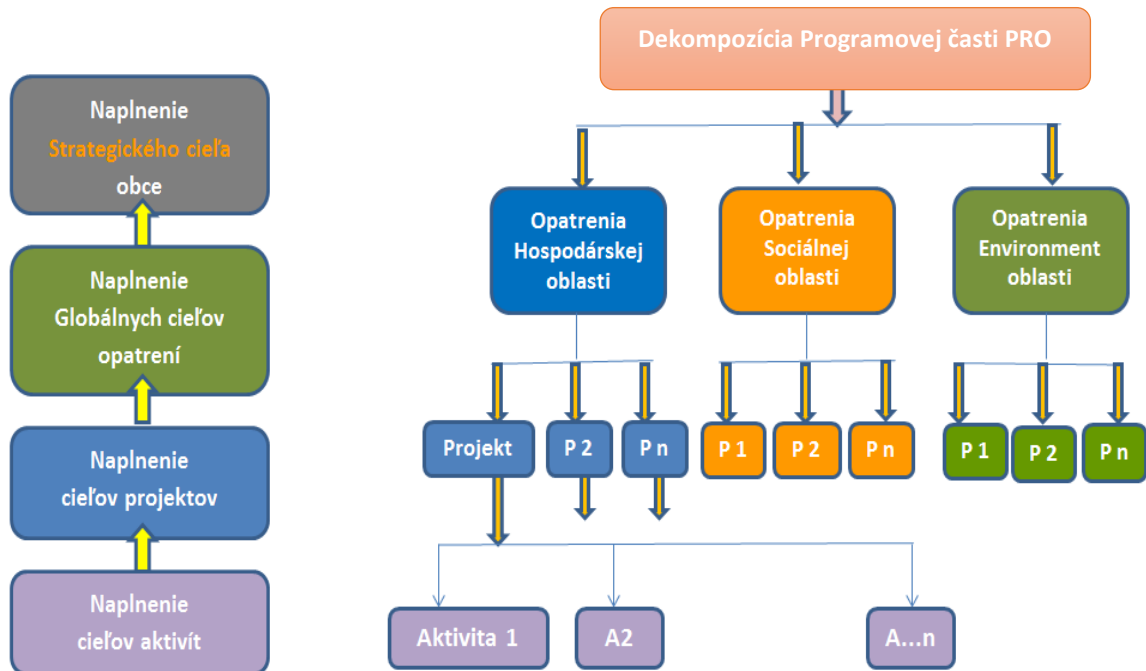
Naplnenie
Strategického cieľa
obce

Naplnenie
Globálnych cieľov
opatrení

Naplnenie
cieľov projektov

Naplnenie
cieľov aktivít

Dekompozícia Programovej časti PRO

Opatrenia
Hospodárskej
oblasti

Opatrenia
Sociálnej
oblasti

Opatrenia
Environment
oblasti

Projekt

P 2

P n

P 1

P 2

P n

P 1

P 2

P n

Aktivita 1

A2

A...n